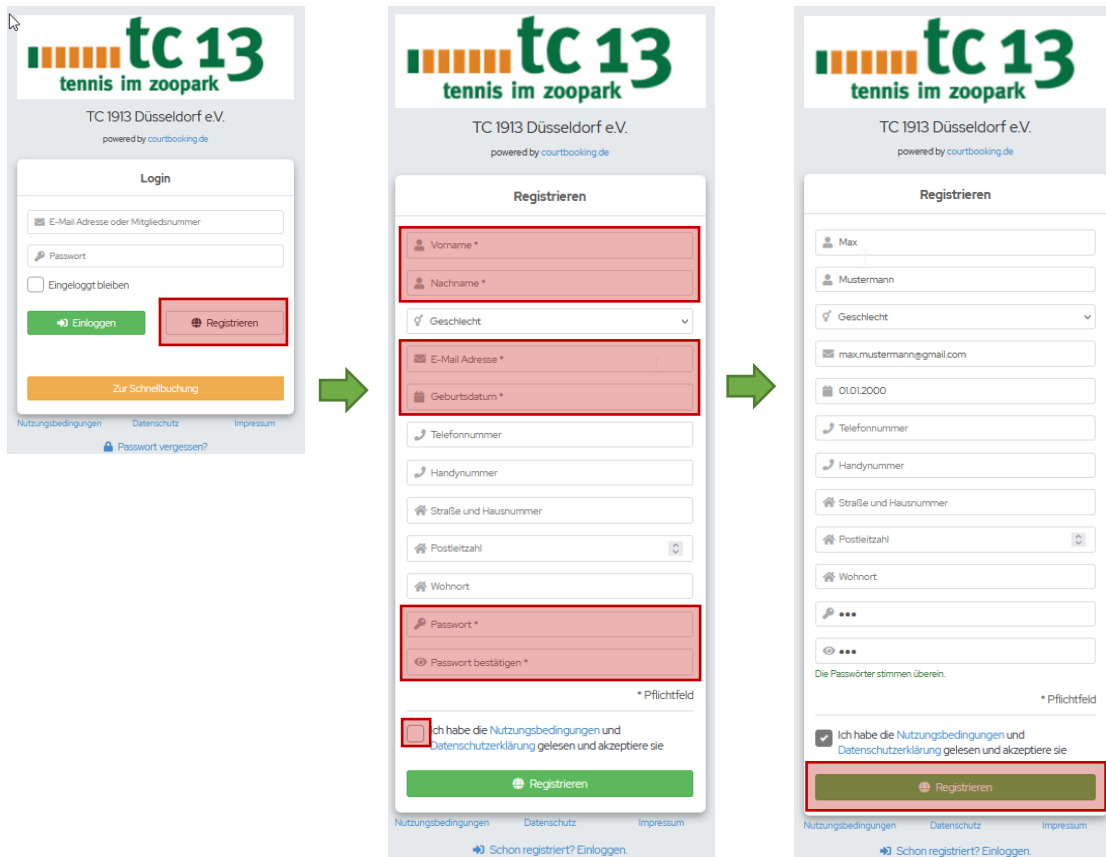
tc 13
tennis im zoopark

TC 1913 Düsseldorf e.V.

powered by courtbooking.de

Login

E-Mail Adresse oder Mitgliedsnummer

Passwort

Eingeloggt bleiben

Einloggen

Registrieren

Zur Schnellbuchung

Nutzungsbedingungen Datenschutz Impressum

Passwort vergessen?

tc 13
tennis im zoopark

TC 1913 Düsseldorf e.V.

powered by courtbooking.de

Registrieren

Vorname *

Nachname *

Geschlecht

E-Mail Adresse *

Geburtsdatum *

Telefonnummer

Handynummer

Straße und Hausnummer

Postleitzahl

Wohnort

Passwort *

Passwort bestätigen *

* Pflichtfeld

Ich habe die Nutzungsbedingungen und Datenschutzerklärung gelesen und akzeptiere sie

Registrieren

Nutzungsbedingungen Datenschutz Impressum

Schon registriert? Einloggen.

tc 13
tennis im zoopark

TC 1913 Düsseldorf e.V.

powered by courtbooking.de

Registrieren

Max

Mustermann

Geschlecht

max.mustermann@gmail.com

01.01.2000

Telefonnummer

Handynummer

Straße und Hausnummer

Postleitzahl

Wohnort

•••

•••

Die Passwörter stimmen überein.

* Pflichtfeld

Ich habe die Nutzungsbedingungen und Datenschutzerklärung gelesen und akzeptiere sie

Registrieren

Nutzungsbedingungen Datenschutz Impressum

Schon registriert? Einloggen.